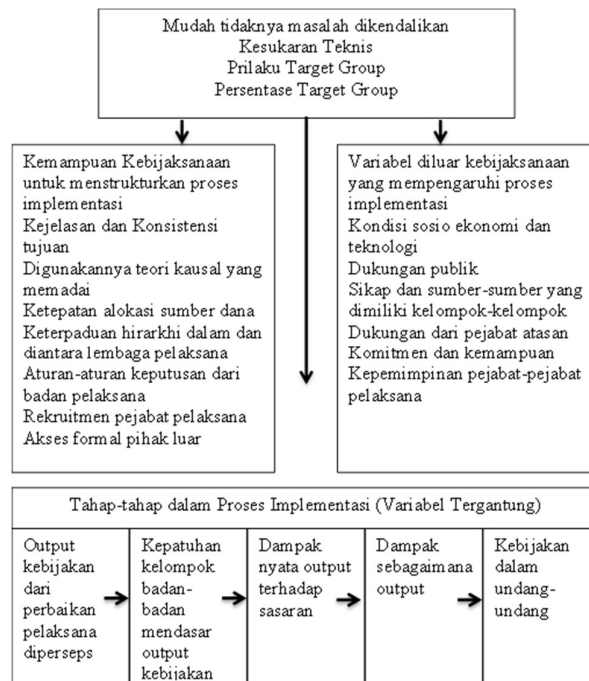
Mudah tidaknya masalah dikendalikan
Kesukaran Teknis
Prilaku Target Group
Persentase Target Group

Kemampuan Kebijaksanaan untuk menstrukturkan proses implementasi
Kejelasan dan Konsistensi tujuan
Digunakannya teori kausal yang memadai
Ketepatan alokasi sumber dana
Keterpaduan hirarkhi dalam dan diantara lembaga pelaksana
Aturan-aturan keputusan dari badan pelaksana
Rekruitmen pejabat pelaksana
Akses formal pihak luar

Variabel diluar kebijaksanaan yang mempengaruhi proses implementasi
Kondisi sosio ekonomi dan teknologi
Dukungan publik
Sikap dan sumber-sumber yang dimiliki kelompok-kelompok
Dukungan dari pejabat atasan
Komitmen dan kemampuan
Kepemimpinan pejabat-pejabat pelaksana

Tahap-tahap dalam Proses Implementasi (Variabel Tergantung)

Output kebijakan dari perbaikan pelaksana diperseps

Kepatuhan kelompok badan-badan mendasar output kebijakan

Dampak nyata output terhadap sasaran

Dampak sebagaimana output

Kebijakan dalam undang-undang